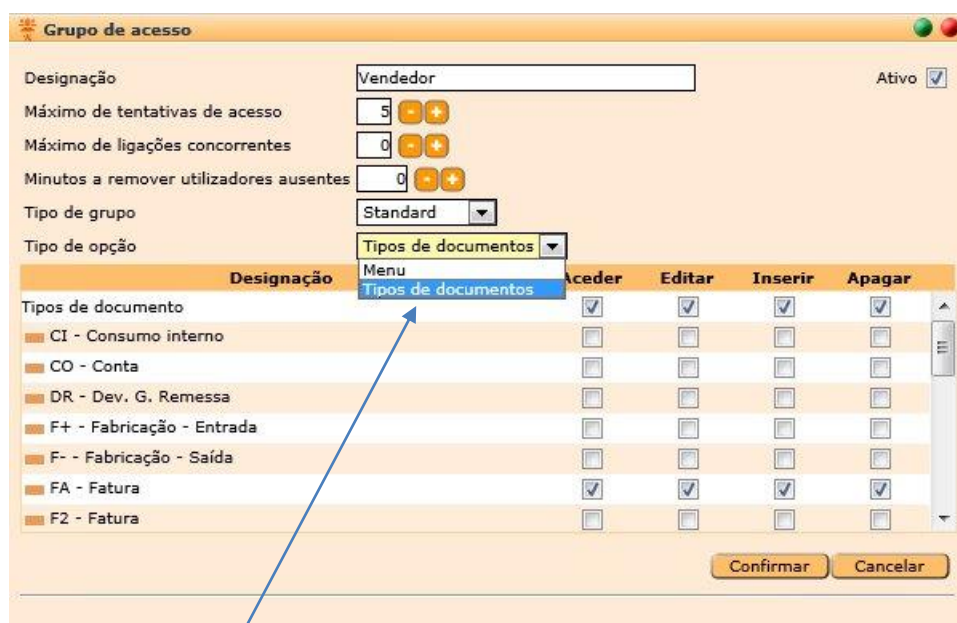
Grupo de acesso

Designação Vendedor

Ativo

Máximo de tentativas de acesso 5

Máximo de ligações concorrentes 0

Minutos a remover utilizadores ausentes 0

Tipo de grupo Standard

Tipo de opção Tipos de documentos

Menu
Tipos de documentos

| Designação | Aceder | Editar | Inserir | Apagar |
|---|---|---|---|---|
| Tipos de documento | ☑ | ☑ | ☑ | ☑ |
| CI - Consumo interno | ☐ | ☐ | ☐ | ☐ |
| CO - Conta | ☐ | ☐ | ☐ | ☐ |
| DR - Dev. G. Remessa | ☐ | ☐ | ☐ | ☐ |
| F+ - Fabricação - Entrada | ☐ | ☐ | ☐ | ☐ |
| F- - Fabricação - Saída | ☐ | ☐ | ☐ | ☐ |
| FA - Fatura | ☑ | ☑ | ☑ | ☑ |
| F2 - Fatura | ☐ | ☐ | ☐ | ☐ |

Confirmar Cancelar